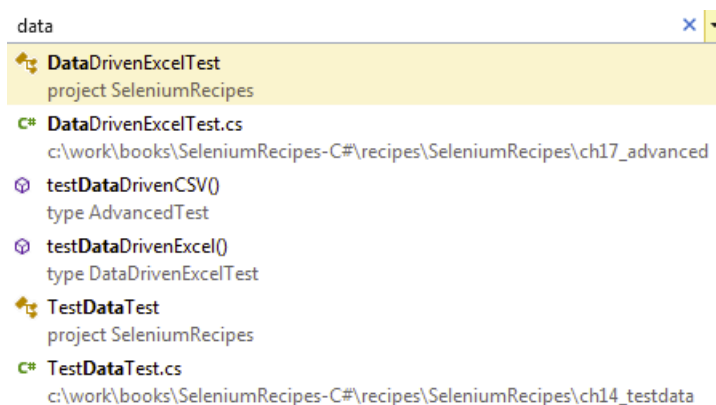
data

DataDrivenExcelTest
project SeleniumRecipes

C# DataDrivenExcelTest.cs
c:\work\books\SeleniumRecipes-C#\recipes\SeleniumRecipes\ch17_advanced

testDataDrivenCSV()
type AdvancedTest

testDataDrivenExcel()
type DataDrivenExcelTest

TestDataTest
project SeleniumRecipes

C# TestDataTest.cs
c:\work\books\SeleniumRecipes-C#\recipes\SeleniumRecipes\ch14_testdata